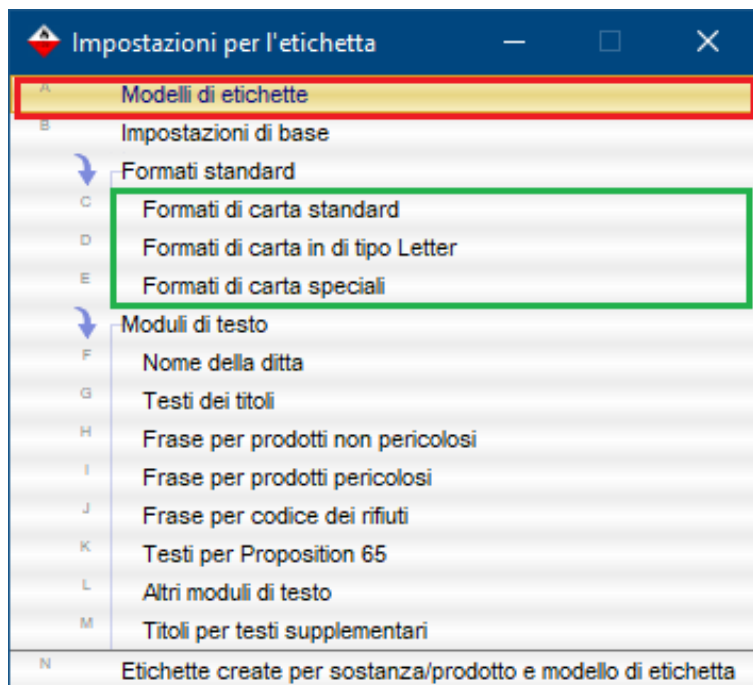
Impostazioni per l'etichetta

A Modelli di etichette
B Impostazioni di base
Formati standard
C Formati di carta standard
D Formati di carta in di tipo Letter
E Formati di carta speciali
Moduli di testo
F Nome della ditta
G Testi dei titoli
H Frase per prodotti non pericolosi
I Frase per prodotti pericolosi
J Frase per codice dei rifiuti
K Testi per Proposition 65
L Altri moduli di testo
M Titoli per testi supplementari
N Etichette create per sostanza/prodotto e modello di etichetta